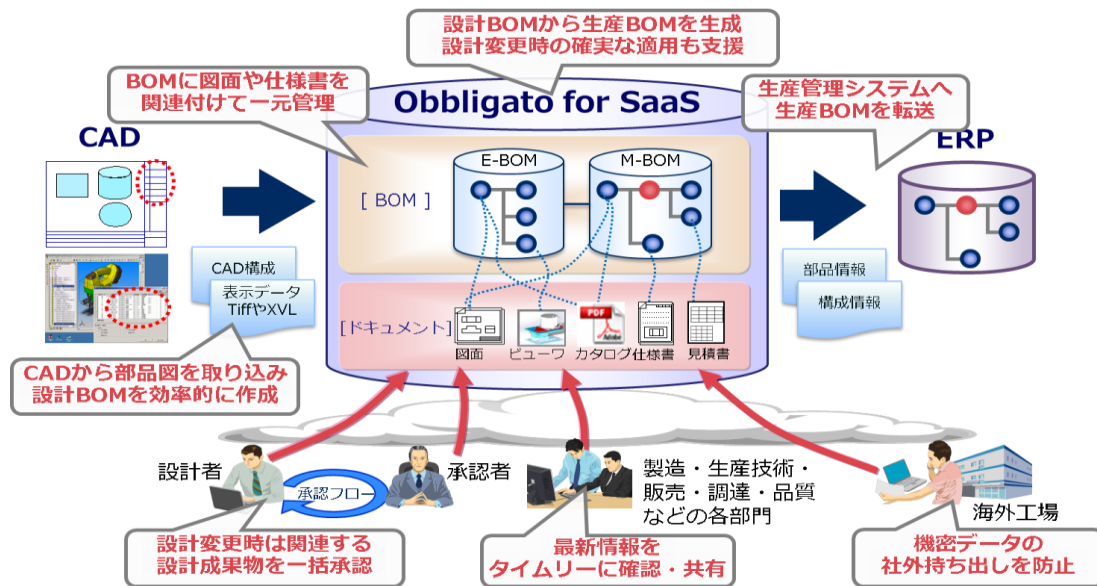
設計BOMから生産BOMを生成
設計変更時の確実な適用も支援

BOMに図面や仕様書を
関連付けて一元管理

Obbligato for SaaS

生産管理システムへ
生産BOMを転送

CAD

ERP

[ BOM ]

E-BOM

M-BOM

CAD構成

表示データ
TiffやXVL

部品情報

構成情報

[ドキュメント]

図面

ビューワ

カタログ

仕様書

見積書

CADから部品図を取り込み
設計BOMを効率的に作成

設計者

承認フロー

承認者

製造・生産技術・
販売・調達・品質
などの各部門

海外工場

設計変更時は関連する
設計成果物を一括承認

最新情報を
タイムリーに確認・共有

機密データの
社外持ち出しを防止